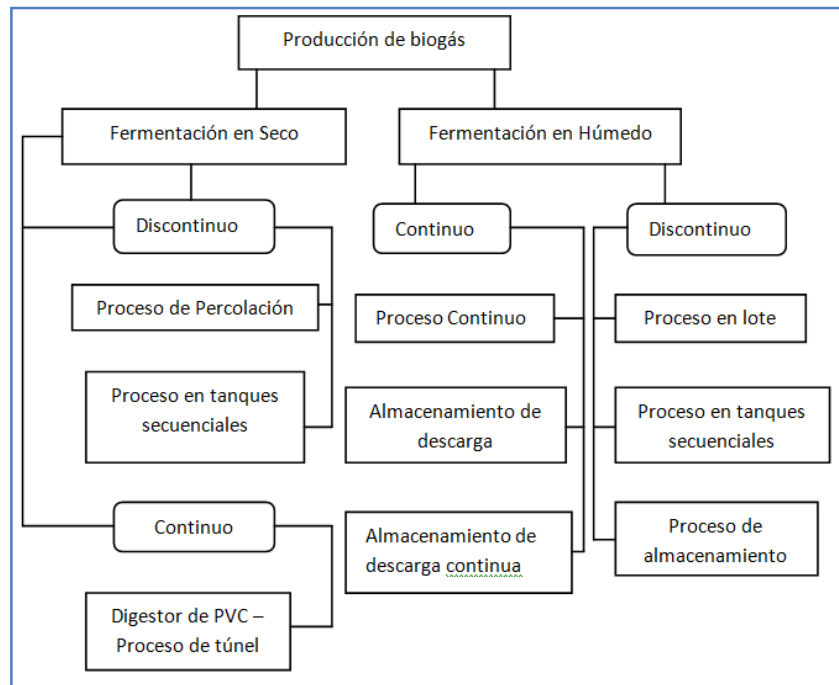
Producción de biogás

Fermentación en Seco

Discontinuo

Proceso de Percolación

Proceso en tanques secuenciales

Continuo

Digestor de PVC – Proceso de túnel

Fermentación en Húmedo

Continuo

Proceso Continuo

Almacenamiento de descarga

Almacenamiento de descarga continua

Discontinuo

Proceso en lote

Proceso en tanques secuenciales

Proceso de almacenamiento